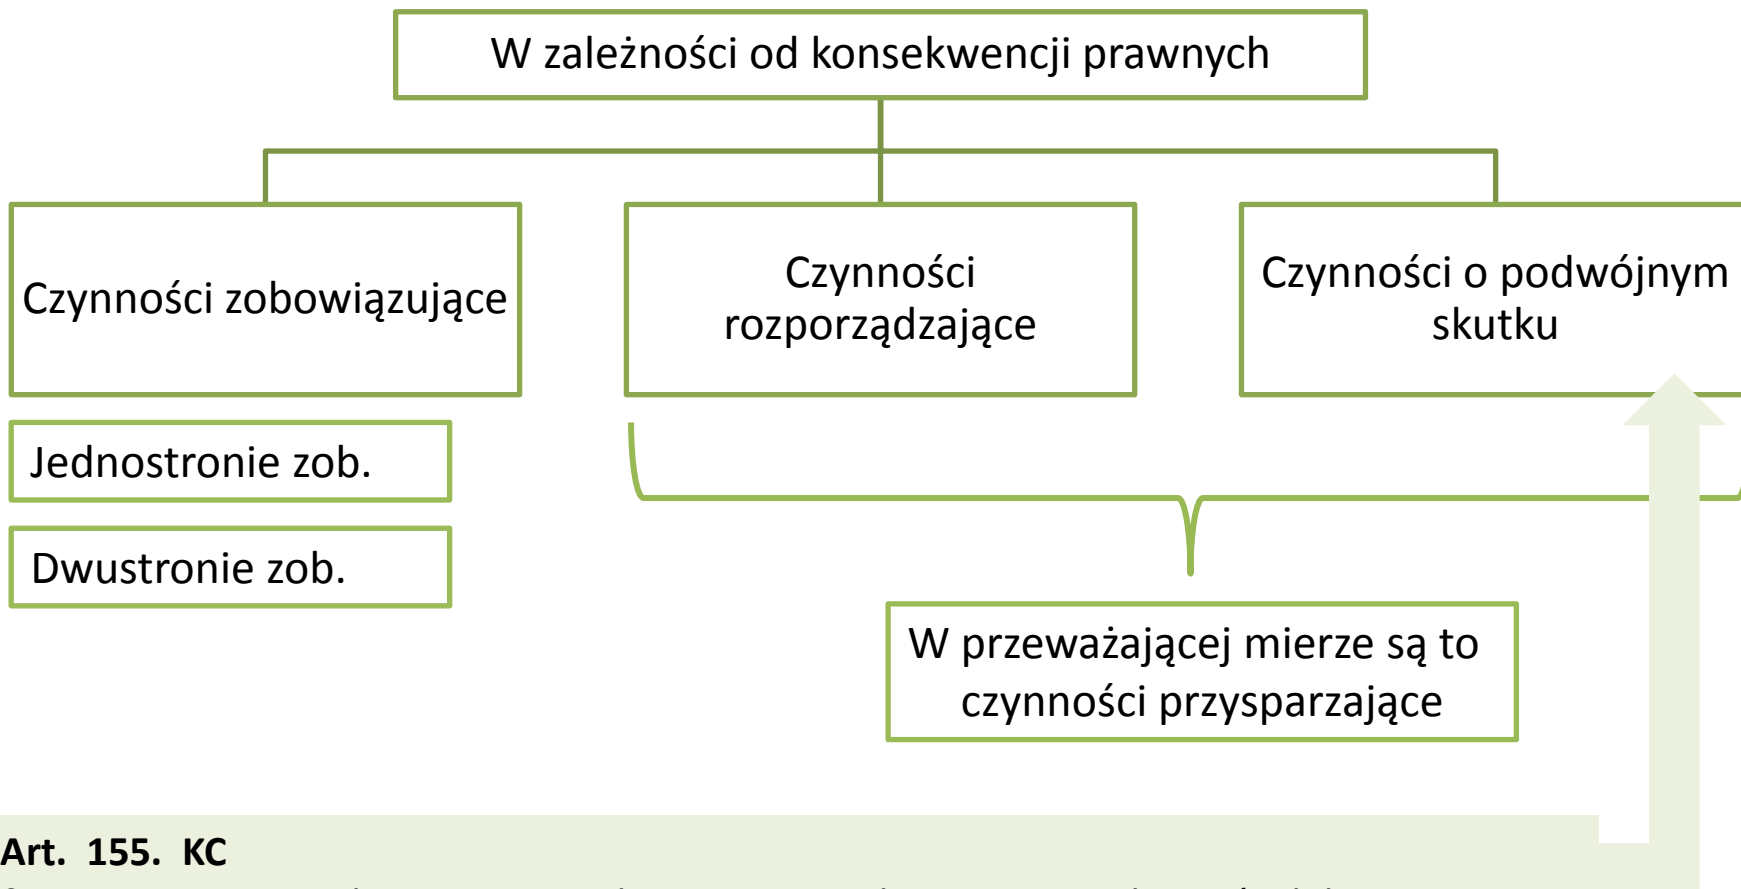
W zależności od konsekwencji prawnych

Czynności zobowiązujące

Czynności rozporządzające

Czynności o podwójnym skutku

Jednostronie zob.

Dwustronie zob.

W przeważającej mierze są to czynności przysparzające

Art. 155. KC

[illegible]